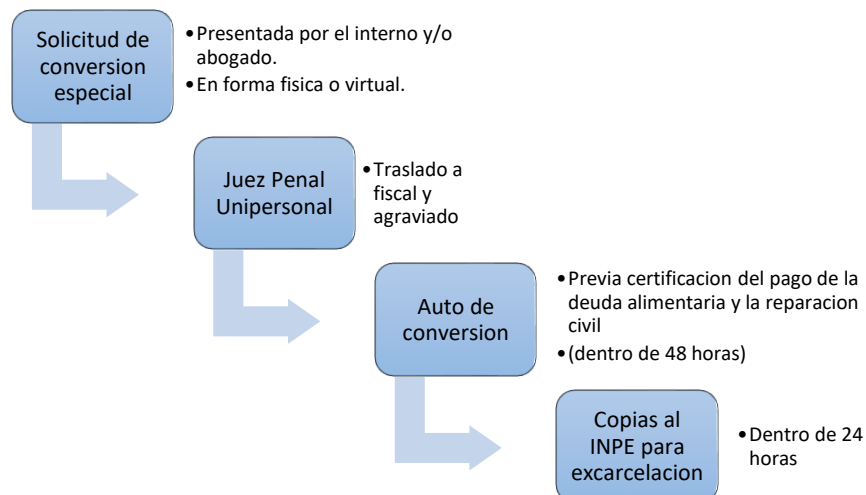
Solicitud de conversion especial

• Presentada por el interno y/o abogado.
• En forma fisica o virtual.

Juez Penal Unipersonal

• Traslado a fiscal y agraviado

Auto de conversion

• Previa certificacion del pago de la deuda alimentaria y la reparacion civil
• (dentro de 48 horas)

Copias al INPE para excarcelacion

• Dentro de 24 horas